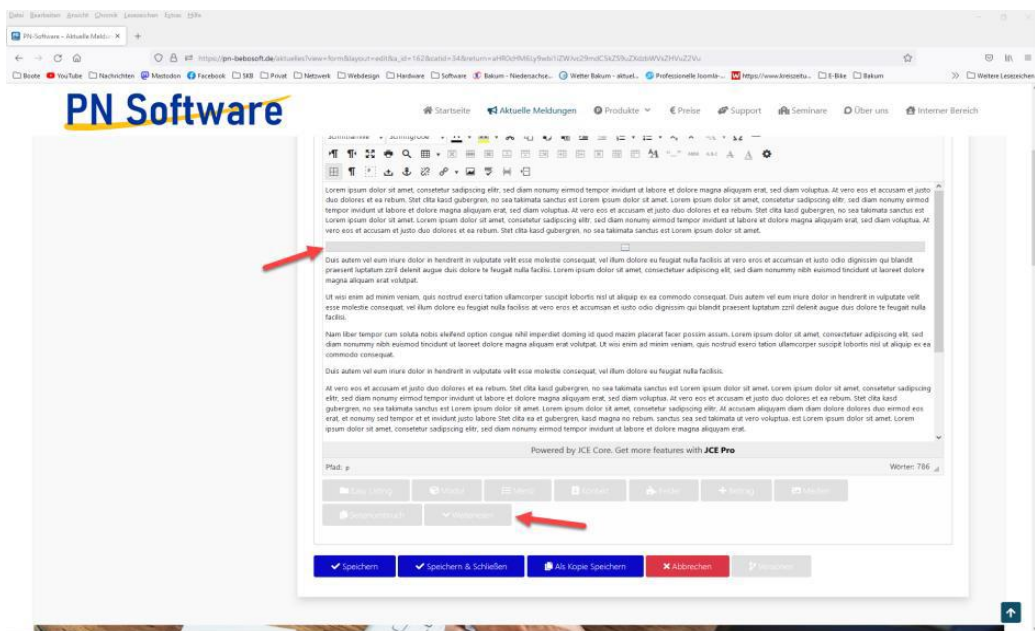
Datei Bearbeiten Ansicht Chronik Lesezeichen Extras Hilfe

PN-Software – Aktuelle Meldu... ×

https://pn-bebosoft.de/aktuelles?view=form&layout=edit&a_id=162&catid=34&return=aHR0cHM6Ly9wbi1iZWJvc29mdC5kZS9hZXdzbWVsZHVuZ2Vu

Boote YouTube Nachrichten Mastodon Facebook SKB Privat Netzwerk Webdesign Hardware Software Bakum - Niedersachse... Wetter Bakum - aktuel... Professionelle Joomla-... https://www.kreiszeitu... E-Bike Bakum Weitere Lesezeichen

PN Software

Startseite Aktuelle Meldungen Produkte €Preise Support Seminare Über uns Interner Bereich

Lorem ipsum dolor sit amet, consetetur sadipscing elitr, sed diam nonumy eirmod tempor invidunt ut labore et dolore magna aliquyam erat, sed diam voluptua. At vero eos et accusam et justo duo dolores et ea rebum. Stet clita kasd gubergren, no sea takimata sanctus est Lorem ipsum dolor sit amet. Lorem ipsum dolor sit amet, consetetur sadipscing elitr, sed diam nonumy eirmod tempor invidunt ut labore et dolore magna aliquyam erat, sed diam voluptua. At vero eos et accusam et justo duo dolores et ea rebum. Stet clita kasd gubergren, no sea takimata sanctus est Lorem ipsum dolor sit amet. Lorem ipsum dolor sit amet, consetetur sadipscing elitr, sed diam nonumy eirmod tempor invidunt ut labore et dolore magna aliquyam erat, sed diam voluptua. At vero eos et accusam et justo duo dolores et ea rebum. Stet clita kasd gubergren, no sea takimata sanctus est Lorem ipsum dolor sit amet.

Duis autem vel eum iriure dolor in hendrerit in vulputate velit esse molestie consequat, vel illum dolore eu feugiat nulla facilisis at vero eros et accumsan et iusto odio dignissim qui blandit praesent luptatum zzril delenit augue duis dolore te feugait nulla facilisi. Lorem ipsum dolor sit amet, consectetuer adipiscing elit, sed diam nonummy nibh euismod tincidunt ut laoreet dolore magna aliquam erat volutpat.

Ut wisi enim ad minim veniam, quis nostrud exerci tation ullamcorper suscipit lobortis nisl ut aliquip ex ea commodo consequat. Duis autem vel eum iriure dolor in hendrerit in vulputate velit esse molestie consequat, vel illum dolore eu feugiat nulla facilisis at vero eros et accumsan et iusto odio dignissim qui blandit praesent luptatum zzril delenit augue duis dolore te feugait nulla facilisi.

Nam liber tempor cum soluta nobis eleifend option congue nihil imperdiet doming id quod mazim placerat facer possim assum. Lorem ipsum dolor sit amet, consectetuer adipiscing elit, sed diam nonummy nibh euismod tincidunt ut laoreet dolore magna aliquam erat volutpat. Ut wisi enim ad minim veniam, quis nostrud exerci tation ullamcorper suscipit lobortis nisl ut aliquip ex ea commodo consequat.

Duis autem vel eum iriure dolor in hendrerit in vulputate velit esse molestie consequat, vel illum dolore eu feugiat nulla facilisis.

At vero eos et accusam et justo duo dolores et ea rebum. Stet clita kasd gubergren, no sea takimata sanctus est Lorem ipsum dolor sit amet. Lorem ipsum dolor sit amet, consetetur sadipscing elitr, sed diam nonumy eirmod tempor invidunt ut labore et dolore magna aliquyam erat, sed diam voluptua. At vero eos et accusam et justo duo dolores et ea rebum. Stet clita kasd gubergren, no sea takimata sanctus est Lorem ipsum dolor sit amet. Lorem ipsum dolor sit amet, consetetur sadipscing elitr. At accusam aliquyam diam diam dolore dolores duo eirmod eos erat, et nonumy sed tempor et et invidunt justo labore Stet clita ea et gubergren, kasd magna no rebum. sanctus sea sed takimata ut vero voluptua. est Lorem ipsum dolor sit amet. Lorem ipsum dolor sit amet, consetetur sadipscing elitr, sed diam nonumy eirmod tempor invidunt ut labore et dolore magna aliquyam erat.

Powered by JCE Core. Get more features with JCE Pro

Pfad: p

Wörter: 786

Easy Linking Modul Menü Kontakt Artikel Beitrag Medien Seitenumbruch Weiterlesen

Speichern Speichern & Schließen Als Kopie Speichern Abbrechen Versionen